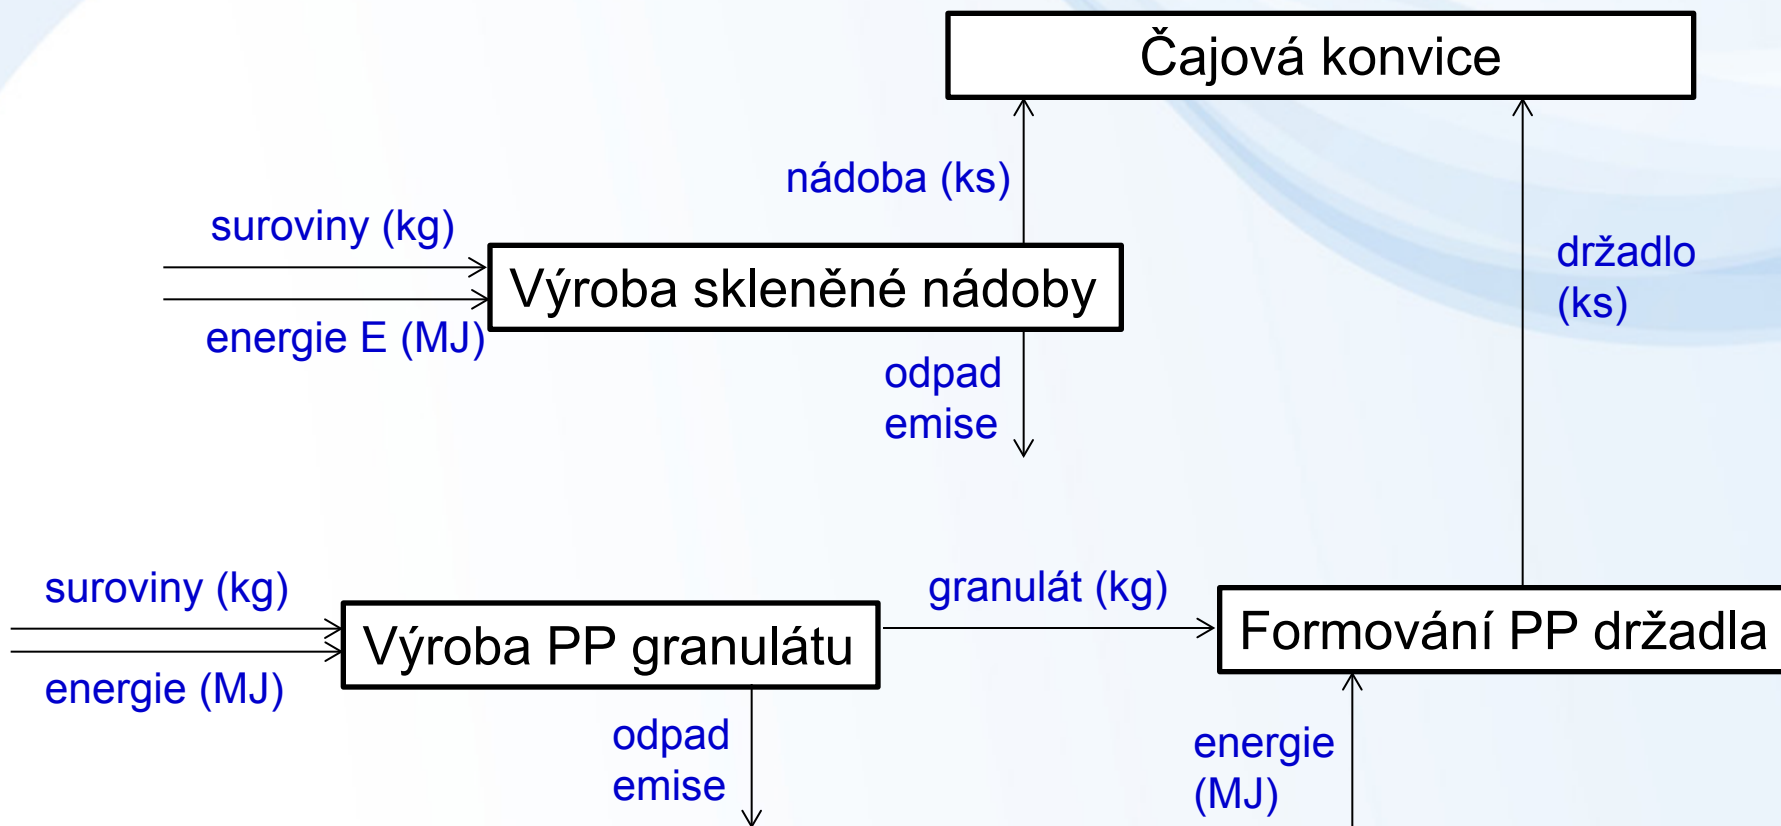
Čajová konvice

nádoba (ks)

suroviny (kg)

Výroba skleněné nádoby

energie E (MJ)

držadlo (ks)

odpad
emise

suroviny (kg)

Výroba PP granulátu

energie (MJ)

granulát (kg)

Formování PP držadla

odpad
emise

energie (MJ)